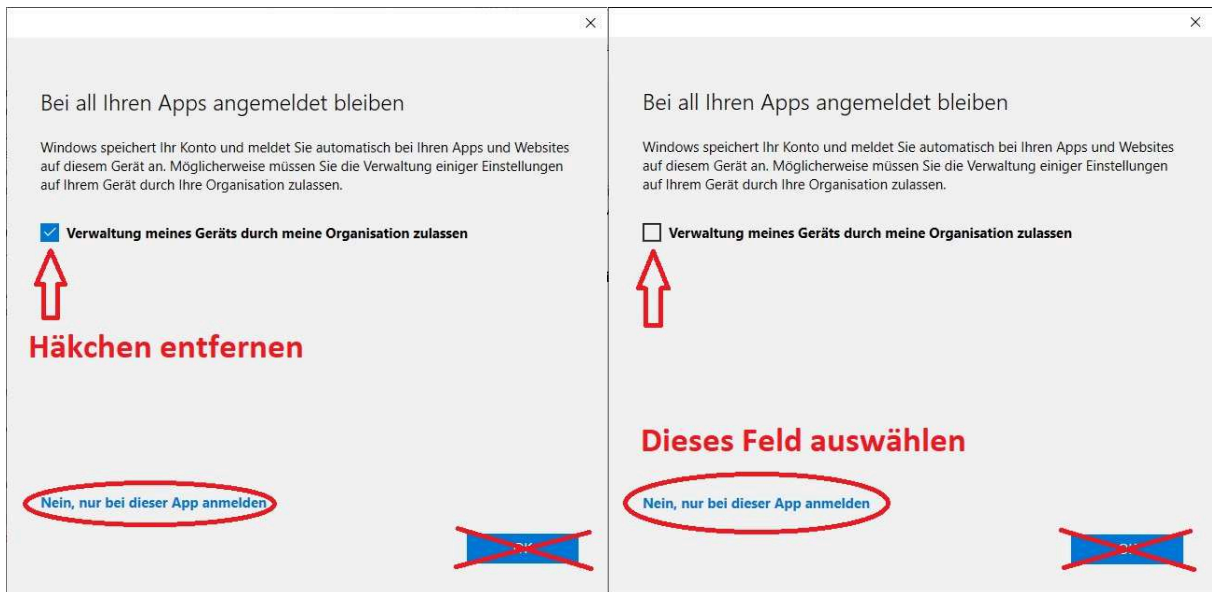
×

Bei all Ihren Apps angemeldet bleiben

Windows speichert Ihr Konto und meldet Sie automatisch bei Ihren Apps und Websites auf diesem Gerät an. Möglicherweise müssen Sie die Verwaltung einiger Einstellungen auf Ihrem Gerät durch Ihre Organisation zulassen.

Verwaltung meines Geräts durch meine Organisation zulassen

Häkchen entfernen

Nein, nur bei dieser App anmelden

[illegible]

×

Bei all Ihren Apps angemeldet bleiben

Windows speichert Ihr Konto und meldet Sie automatisch bei Ihren Apps und Websites auf diesem Gerät an. Möglicherweise müssen Sie die Verwaltung einiger Einstellungen auf Ihrem Gerät durch Ihre Organisation zulassen.

Verwaltung meines Geräts durch meine Organisation zulassen

Dieses Feld auswählen

Nein, nur bei dieser App anmelden

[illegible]